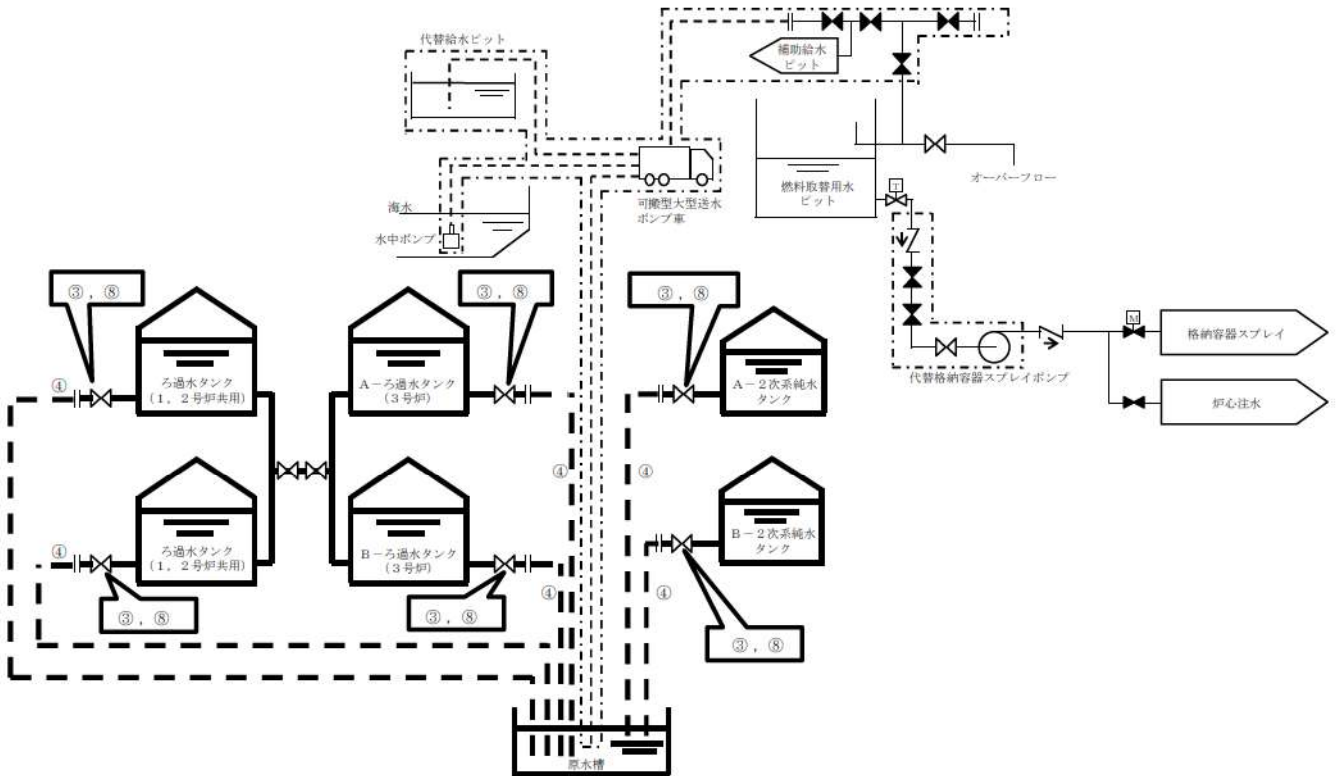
代替給水ピット

補助給水ピット

海水

水中ポンプ

可搬型大型送水ポンプ車

燃料取替用水ピット

T

オーバーフロー

③，⑧

③，⑧

③，⑧

④

ろ過水タンク（1，2号炉共用）

A－ろ過水タンク（3号炉）

A－2次系純水タンク

M

格納容器スプレイ

代替格納容器スプレイポンプ

炉心注水

④

ろ過水タンク（1，2号炉共用）

B－ろ過水タンク（3号炉）

④

④

B－2次系純水タンク

③，⑧

③，⑧

④

④

③，⑧

原水槽